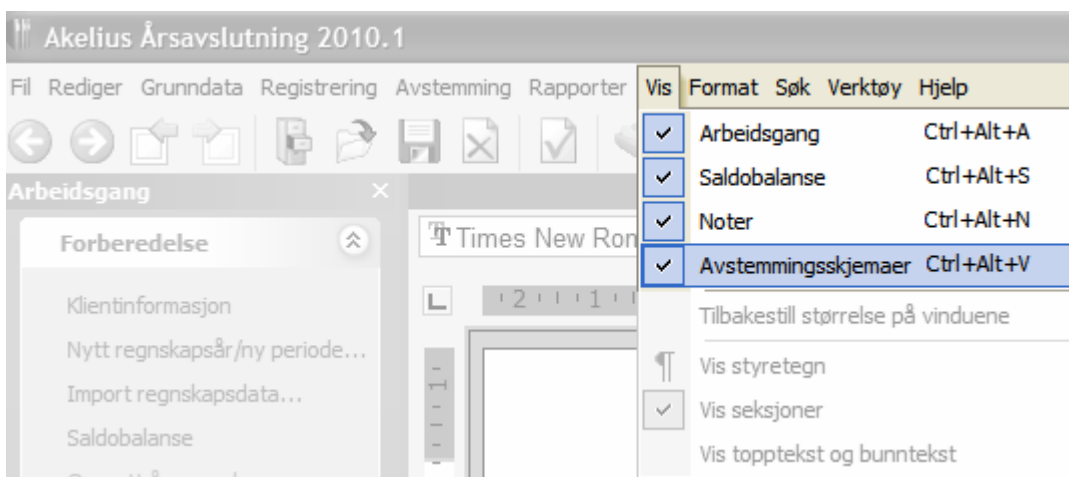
Akelius Årsavslutning 2010.1

Fil Rediger Grunndata Registrering Avstemming Rapporter Vis Format Søk Verktøy Hjelp

Arbeidsgang

Forberedelse

Klientinformasjon
Nytt regnskapsår/ny periode...
Import regnskapsdata...
Saldobalanse

Times New Ron

| | | |
|---|---|---|
| ✓ | Arbeidsgang | Ctrl+Alt+A |
| ✓ | Saldobalanse | Ctrl+Alt+S |
| ✓ | Noter | Ctrl+Alt+N |
| ✓ | Avstemmingsskjemaer | Ctrl+Alt+V |
| | Tilbakestill størrelse på vinduene | |
| ¶ | Vis styretegn | |
| ✓ | Vis seksjoner | |
| | Vis topptekst og bunntekst | |